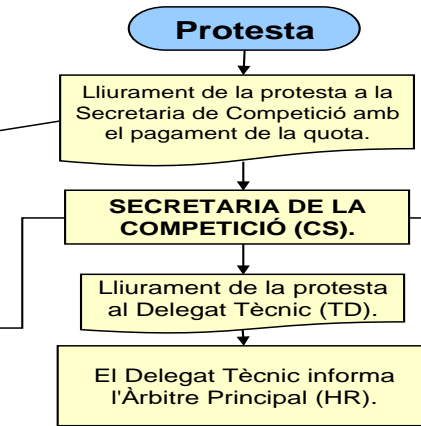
Protesta

Lliurament de la protesta a la Secretaria de Competició amb el pagament de la quota.

SECRETARIA DE LA COMPETICIÓ (CS).

Lliurament de la protesta al Delegat Tècnic (TD).

El Delegat Tècnic informa l'Àrbitre Principal (HR).